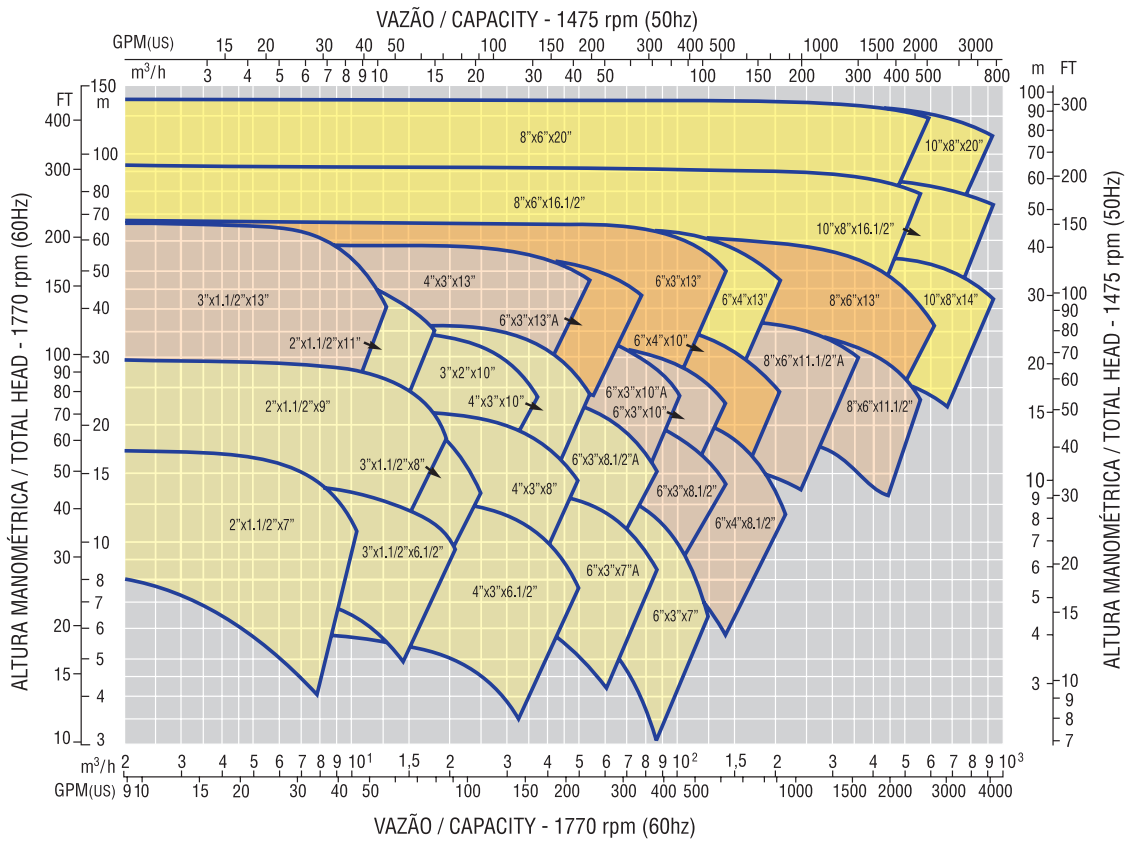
VAZÃO / CAPACITY - 1475 rpm (50hz)

GPM(US) 15 20 30 40 50 100 150 200 300 400 500 1000 1500 2000 3000

m³/h 3 4 5 6 7 8 9 10 15 20 30 40 50 100 150 200 300 400 500 800 m FT

FT m
150
400
100
300
80
70
200
60
50
150
40
100
30
90
80
70
20
60
50
15
40
10
30
8
7
20
6
5
15
4
10
3

ALTURA MANOMÉTRICA / TOTAL HEAD - 1770 rpm (60Hz)

100
90
80
70
60
50
40
30
20
15
10
9
8
7
6
5
4
3

300
200
150
100
90
80
70
60
50
40
30
20
15
10
9
8
7

ALTURA MANOMÉTRICA / TOTAL HEAD - 1475 rpm (50Hz)

8"x6"x20"
10"x8"x20"
8"x6"x16.1/2"
10"x8"x16.1/2"
3"x1.1/2"x13"
4"x3"x13"
6"x3"x13"
6"x4"x13"
8"x6"x13"
10"x8"x14"
6"x3"x13"A
2"x1.1/2"x11"
6"x4"x10"
3"x2"x10"
8"x6"x11.1/2"A
2"x1.1/2"x9"
4"x3"x10"
6"x3"x10"A
6"x3"x10"
8"x6"x11.1/2"
3"x1.1/2"x8"
6"x3"x8.1/2"A
4"x3"x8"
6"x3"x8.1/2"
2"x1.1/2"x7"
6"x4"x8.1/2"
3"x1.1/2"x6.1/2"
6"x3"x7"A
4"x3"x6.1/2"
6"x3"x7"

m³/h 2 3 4 5 6 7 8 9 $10^1$ 1,5 2 3 4 5 6 7 8 9 $10^2$ 1,5 2 3 4 5 6 7 8 9 $10^3$

GPM(US) 9 10 15 20 30 40 50 100 150 200 300 400 500 1000 1500 2000 3000 4000

VAZÃO / CAPACITY - 1770 rpm (60hz)